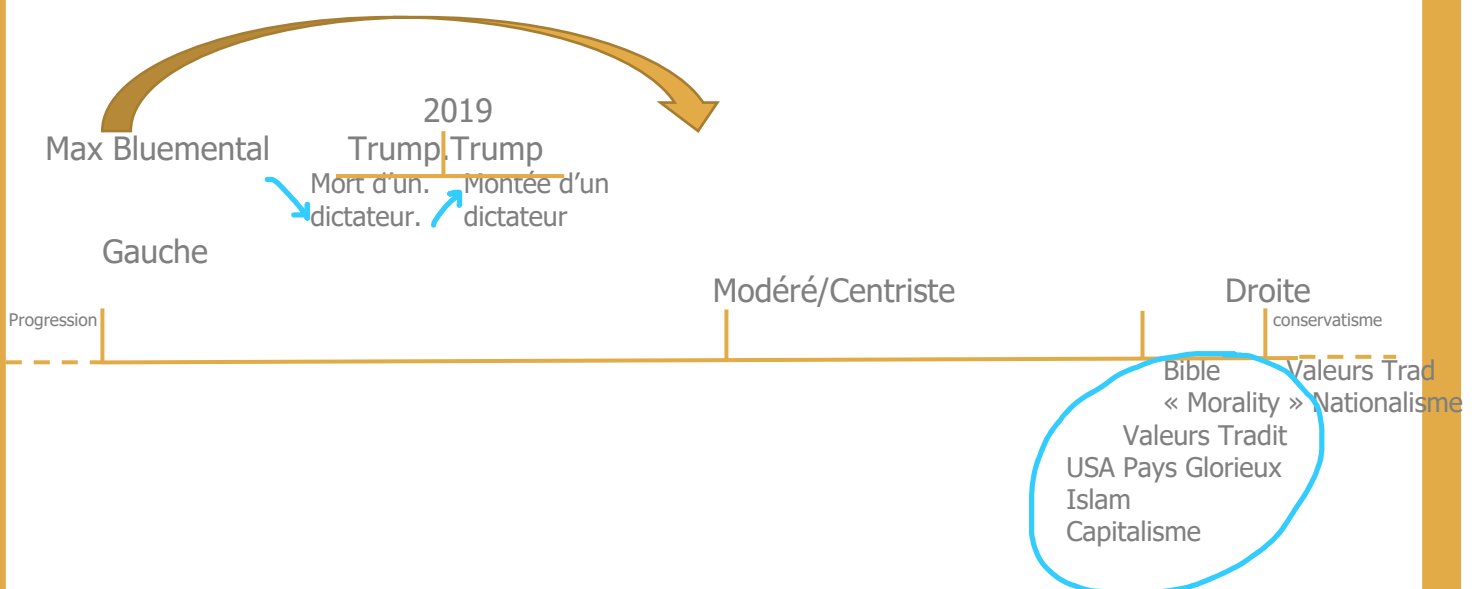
Max Bluemental

2019

Trump.Trump

Mort d'un. dictateur.

Montée d'un dictateur

Gauche

Modéré/Centriste

Droite

Progression

conservatisme

Bible

« Morality »

Valeurs Trad

Nationalisme

Valeurs Tradit

USA Pays Glorieux

Islam

Capitalisme